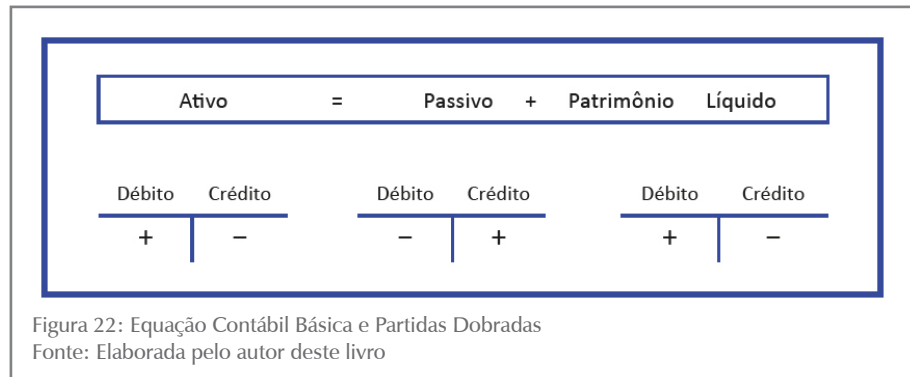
Ativo = Passivo + Patrimônio Líquido

| Débito | Crédito |
|---|---|
| + | − |

| Débito | Crédito |
|---|---|
| − | + |

| Débito | Crédito |
|---|---|
| + | − |

Figura 22: Equação Contábil Básica e Partidas Dobradas
Fonte: Elaborada pelo autor deste livro